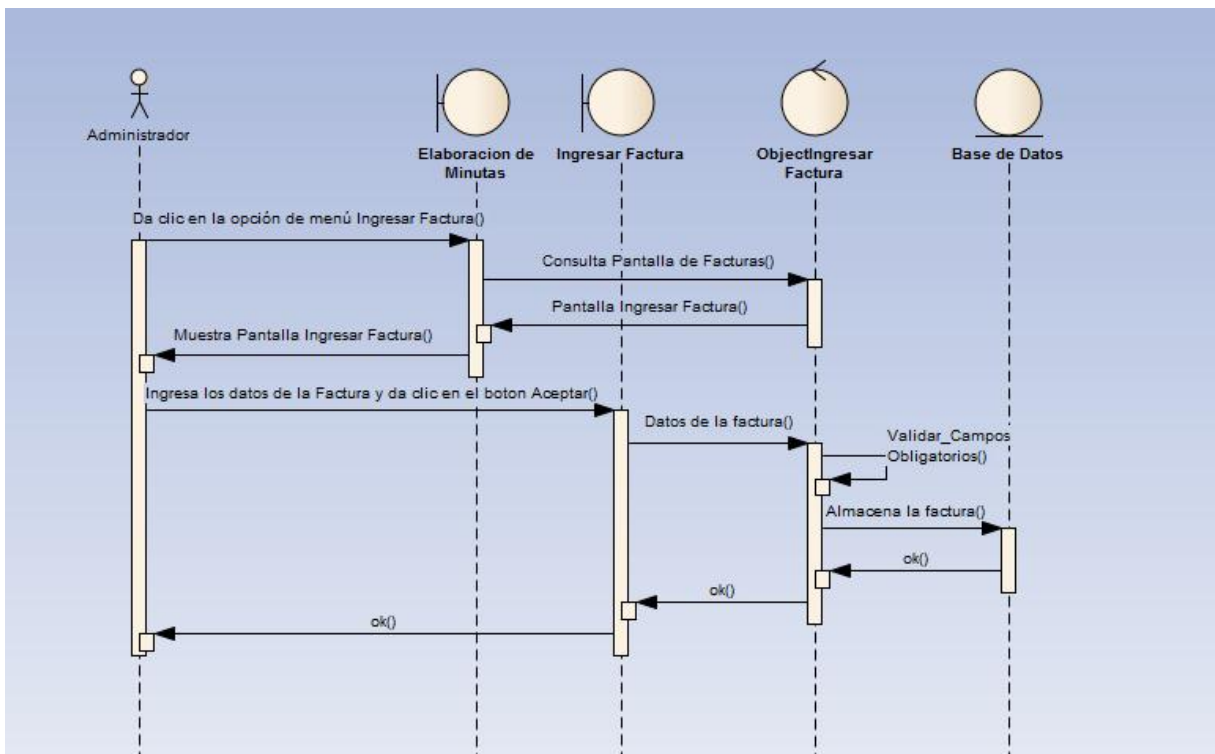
Administrador

Elaboracion de Minutas

Ingresar Factura

ObjectIngresar Factura

Base de Datos

Da clic en la opción de menú Ingresar Factura()

Consulta Pantalla de Facturas()

Pantalla Ingresar Factura()

Muestra Pantalla Ingresar Factura()

Ingresa los datos de la Factura y da clic en el boton Aceptar()

Datos de la factura()

Validar_Campos Obligatorios()

Almacena la factura()

ok()

ok()

ok()